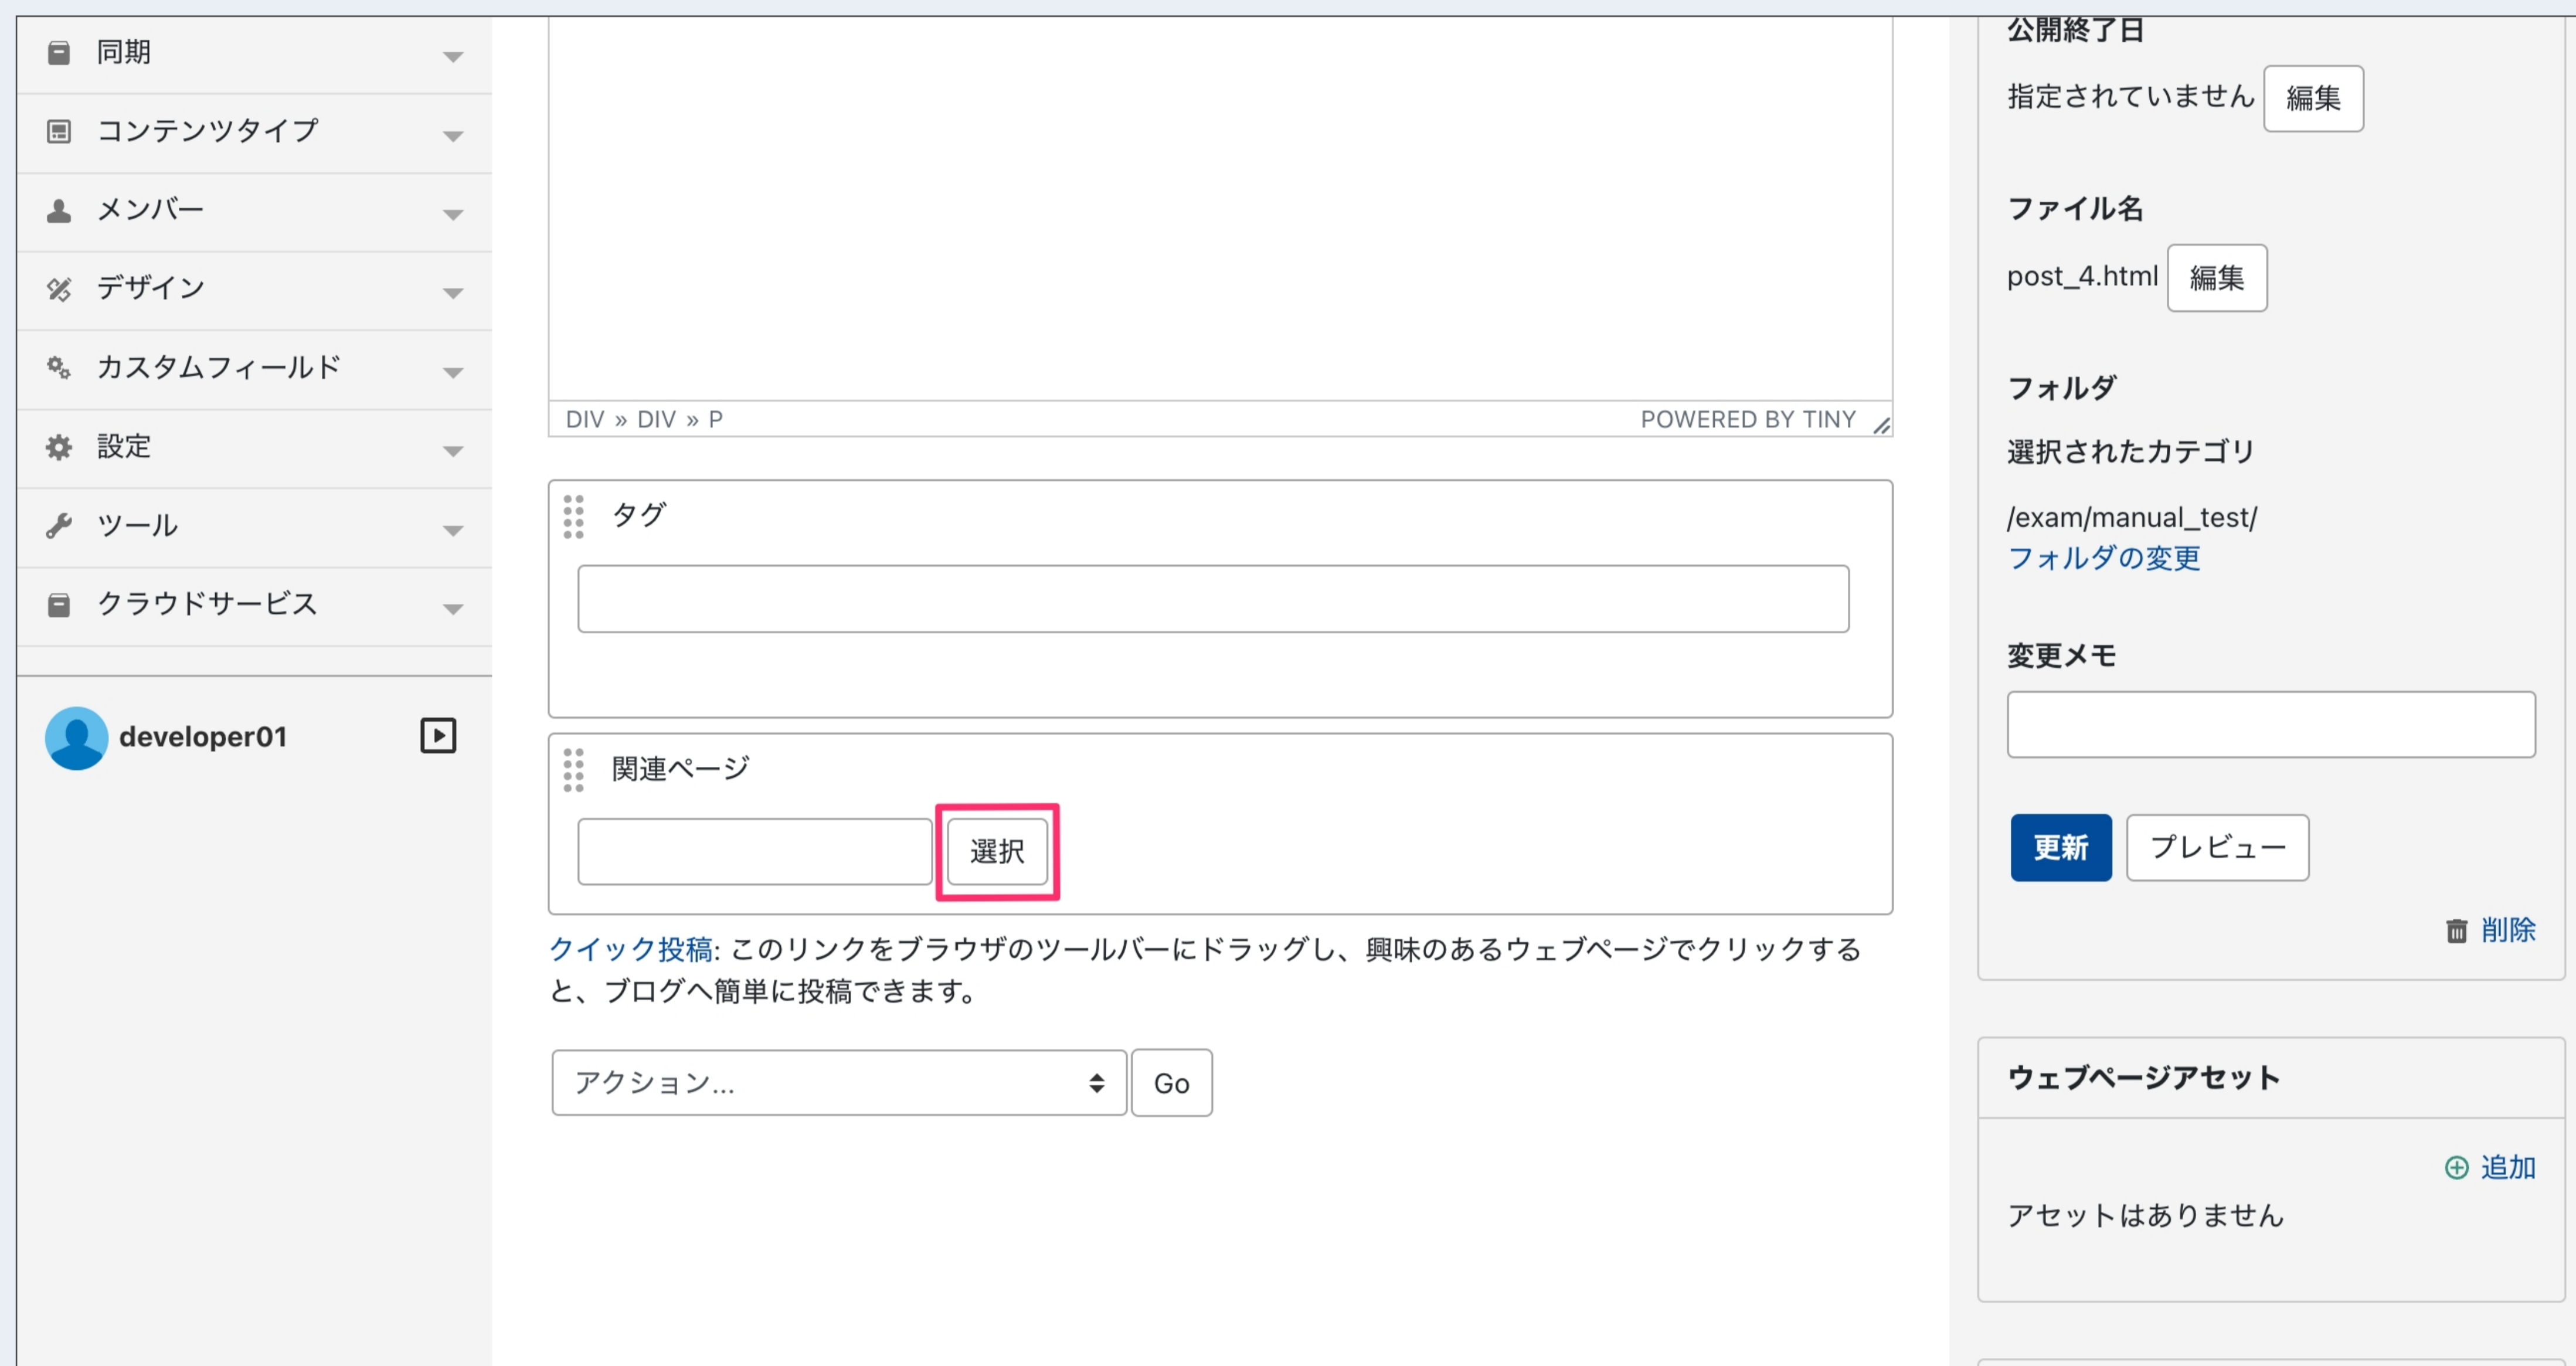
同期
コンテンツタイプ
メンバー
デザイン
カスタムフィールド
設定
ツール
クラウドサービス

developer01

DIV » DIV » P
POWERED BY TINY

タグ

関連ページ
選択

クイック投稿: このリンクをブラウザのツールバーにドラッグし、興味のあるウェブページでクリックすると、ブログへ簡単に投稿できます。

アクション...
Go

公開終了日
指定されていません 編集

ファイル名
post_4.html 編集

フォルダ
選択されたカテゴリ
/exam/manual_test/
フォルダの変更

変更メモ

更新 プレビュー

削除

ウェブページアセット
追加
アセットはありません